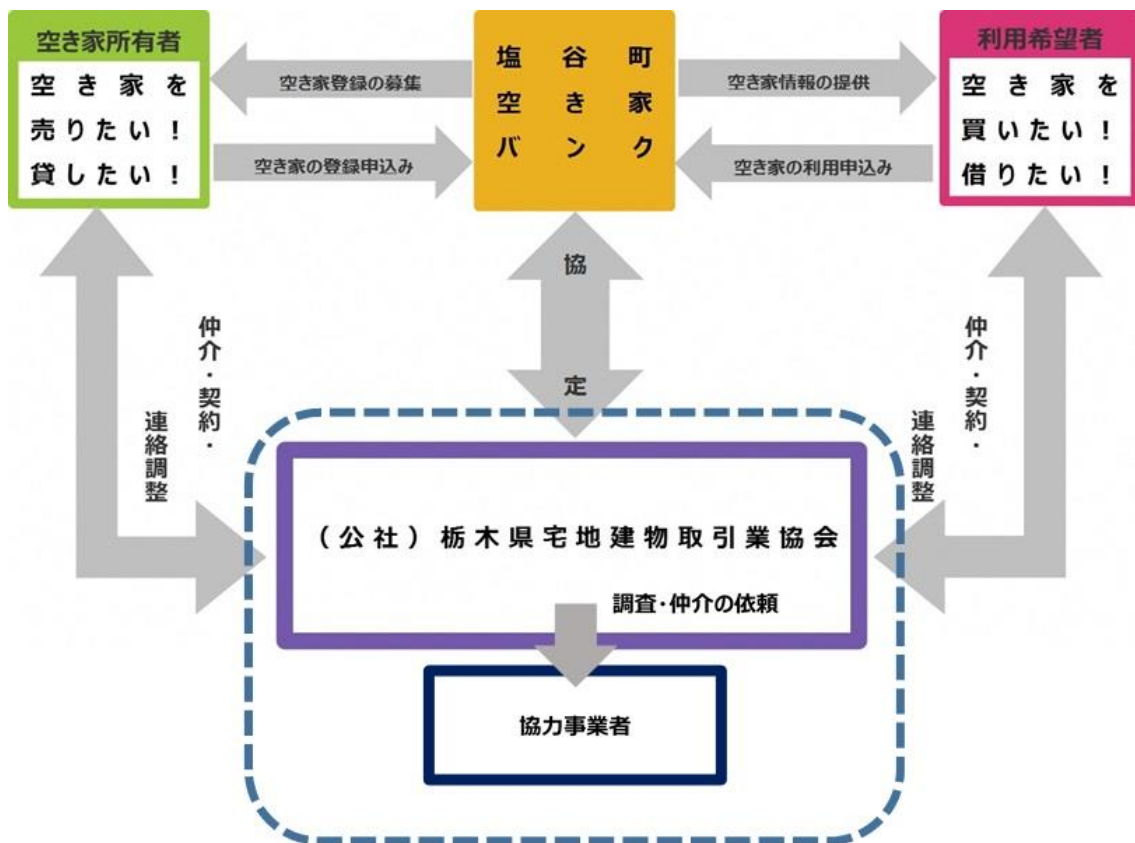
空き家所有者
空き家を
売りたい！
貸したい！

空き家登録の募集
空き家の登録申込み

塩谷町
空き家
バンク

空き家情報の提供
空き家の利用申込み

利用希望者
空き家を
買いたい！
借りたい！

協定

仲介・契約・連絡調整

仲介・契約・連絡調整

（公社）栃木県宅地建物取引業協会

調査・仲介の依頼

協力事業者